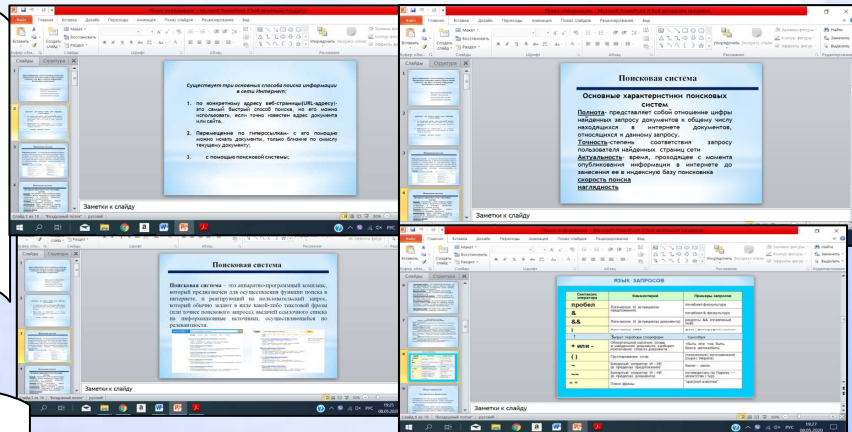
Существует три основных способа поиска информации в сети Интернет:

1. по конкретному адресу веб-страницы(URL-адресу)- это самый быстрый способ поиска, на его можно использовать, если точно известен адрес документа или сайта.

2. Перемещение по гиперссылкам- с его помощью можно искать документы, только близкие по смыслу текущему документу;

3. с помощью поисковой системы;

Заметки к слайду

Поисковая система

Основные характеристики поисковых систем

Полнота- представляет собой отношение цифры найденных запросу документов к общему числу находящихся в интернете документов, относящихся к данному запросу.

Точность- степень соответствия запросу пользователя найденных страниц сети

Актуальность- время, проходящее с момента опубликования информации в интернете до занесения ее в индексную базу поисковика

скорость поиска

наглядность

Заметки к слайду

Поисковая система

Поисковая система – это аппаратно-программный комплекс, который предназначен для осуществления функции поиска в интернете, и реагирующий на пользовательский запрос, который обычно задают в виде какой-либо текстовой фразы (или точнее поискового запроса), выдачей ссылочного списка по информационным источникам, осуществляющейся по релевантности.

Заметки к слайду

ЯЗЫК ЗАПРОСОВ

| Синтаксис оператора | | Примеры запросов |
|---|---|---|
| пробел | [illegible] | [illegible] |
| & | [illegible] | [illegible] |
| && | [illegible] | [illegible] |
| \| | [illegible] | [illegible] |
| + | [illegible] | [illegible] |
| « или - | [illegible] | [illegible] |
| ( ) | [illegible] | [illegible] |
| ~ | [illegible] | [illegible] |
| ~~ | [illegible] | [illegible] |
| " " | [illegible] | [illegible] |

Заметки к слайду